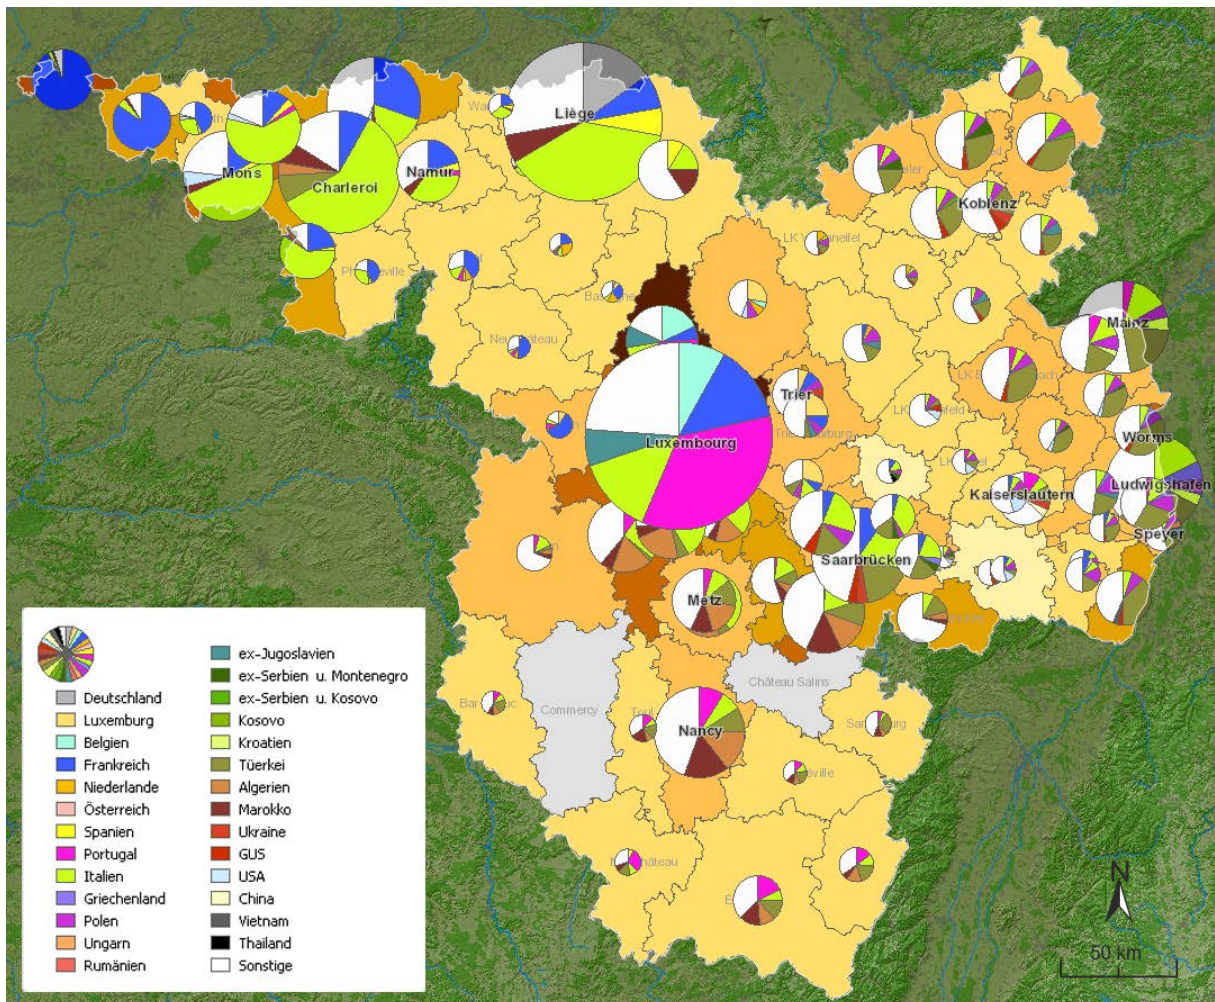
Liège
Mons
Charleroi
Namur
Koblenz
Mainz
Trier
Luxembourg
Worms
Ludwigshafen
Kaiserslautern
Speyer
Saarbrücken
Metz
Nancy
Commercy
Château Salins

Deutschland
Luxemburg
Belgien
Frankreich
Niederlande
Österreich
Spanien
Portugal
Italien
Griechenland
Polen
Ungarn
Rumänien
ex-Jugoslavien
ex-Serbien u. Montenegro
ex-Serbien u. Kosovo
Kosovo
Kroatien
Türkei
Algerien
Marokko
Ukraine
GUS
USA
China
Vietnam
Thailand
Sonstige

N
50 km